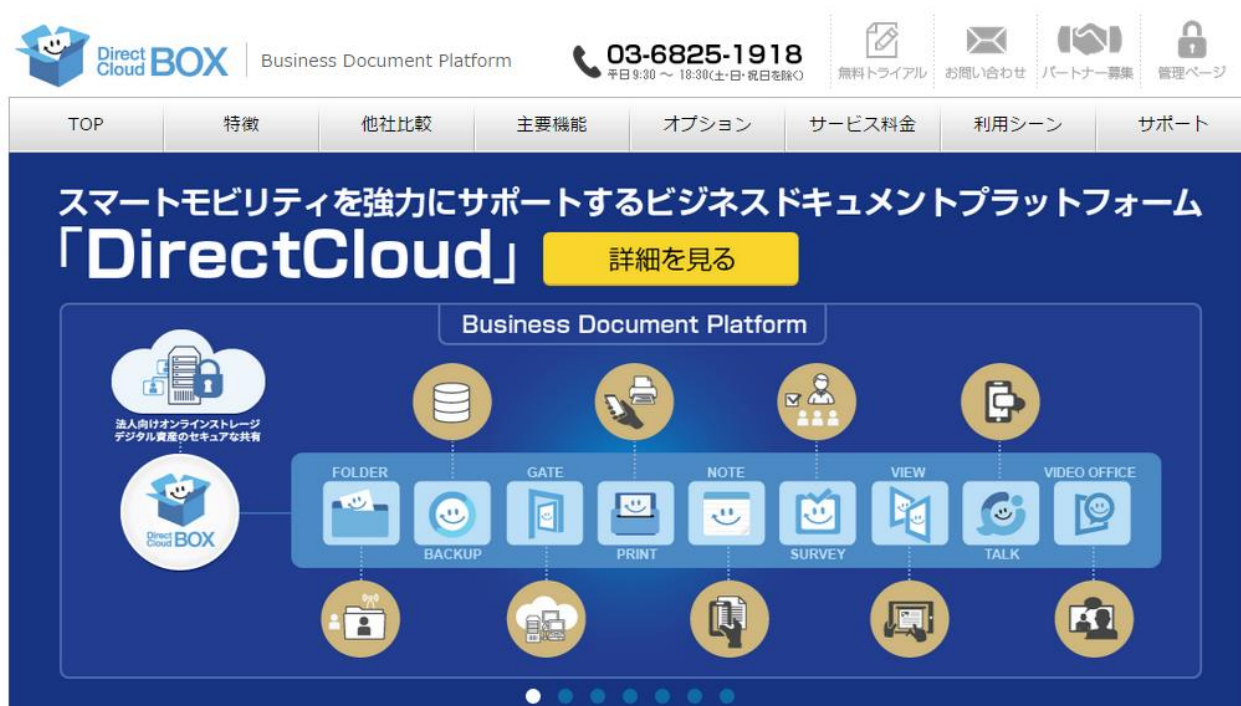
Direct Cloud BOX Business Document Platform

03-6825-1918
平日9:30 〜 18:30(土･日･祝日を除く)

無料トライアル お問い合わせ パートナー募集 管理ページ

TOP 特徴 他社比較 主要機能 オプション サービス料金 利用シーン サポート

スマートモビリティを強力にサポートするビジネスドキュメントプラットフォーム
「DirectCloud」 詳細を見る

Business Document Platform

法人向けオンラインストレージ
デジタル資産のセキュアな共有

Direct Cloud BOX

FOLDER
BACKUP
GATE
PRINT
NOTE
SURVEY
VIEW
TALK
VIDEO OFFICE